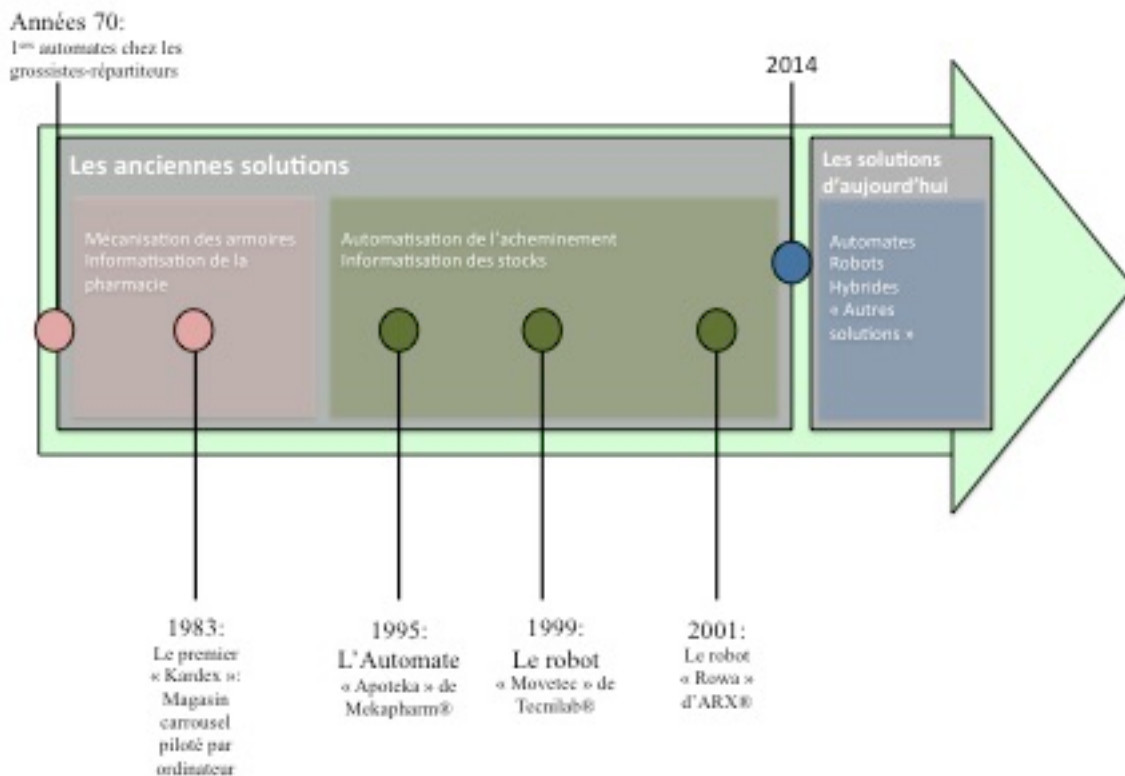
Années 70:
1<sup>ers</sup> automates chez les grossistes-répartiteurs

2014

Les anciennes solutions

Mécanisation des armoires
Informatisation de la pharmacie

Automatisation de l'acheminement
Informatisation des stocks

Les solutions d'aujourd'hui

Automates
Robots
Hybrides
« Autres solutions »

1983:
Le premier « Kardex »: Magasin carrousel piloté par ordinateur

1995:
L'Automate
« Apoteka » de Mekapharm®

1999:
Le robot
« Movetec » de Tecnilab®

2001:
Le robot
« Rowa » d'ARX®